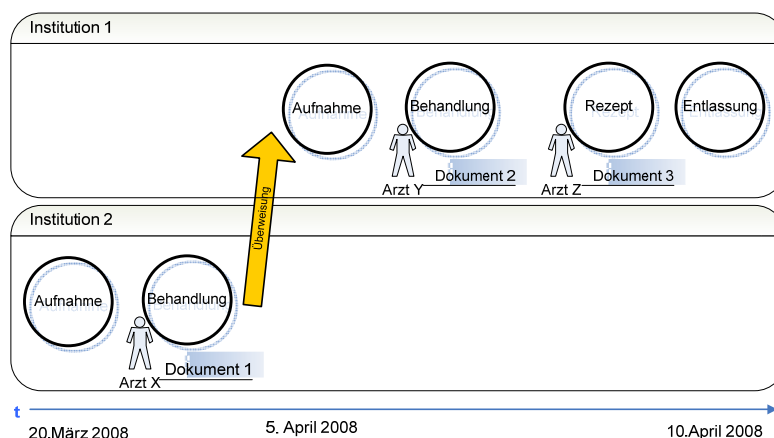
Institution 1

Aufnahme

Behandlung

Rezept

Entlassung

Überweisung

Arzt Y

Dokument 2

Arzt Z

Dokument 3

Institution 2

Aufnahme

Behandlung

Arzt X

Dokument 1

t

20.März 2008

5. April 2008

10.April 2008